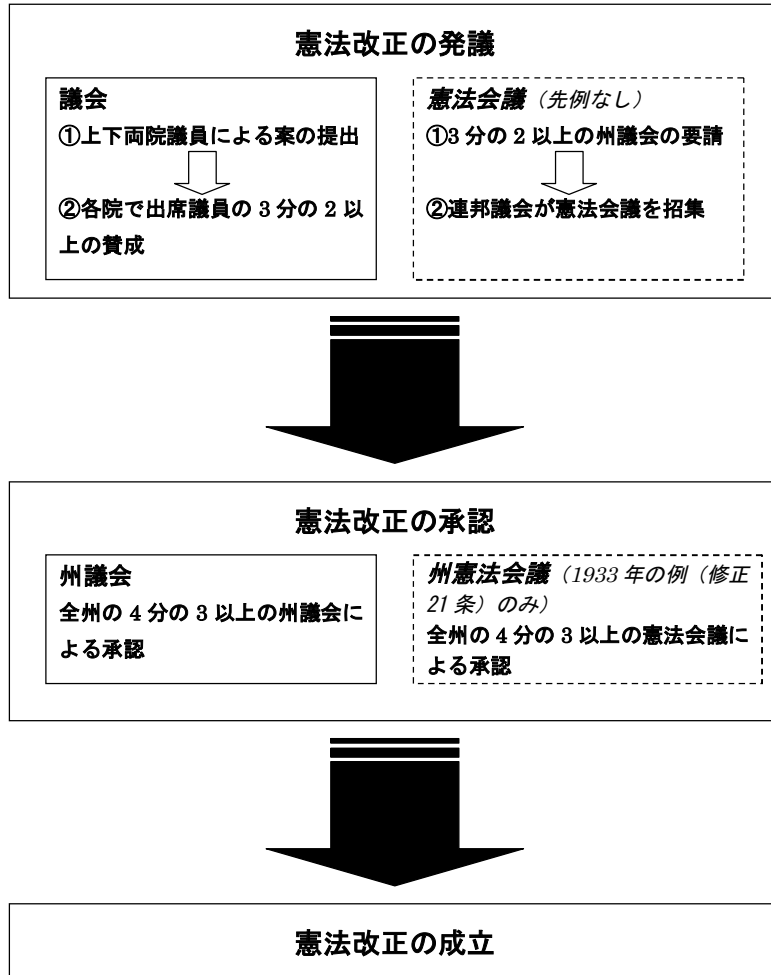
憲法改正の発議

議会
①上下両院議員による案の提出
②各院で出席議員の 3 分の 2 以上の賛成

憲法会議（先例なし）
①3 分の 2 以上の州議会の要請
②連邦議会が憲法会議を招集

憲法改正の承認

州議会
全州の 4 分の 3 以上の州議会による承認

州憲法会議（1933 年の例（修正 21 条）のみ）
全州の 4 分の 3 以上の憲法会議による承認

憲法改正の成立